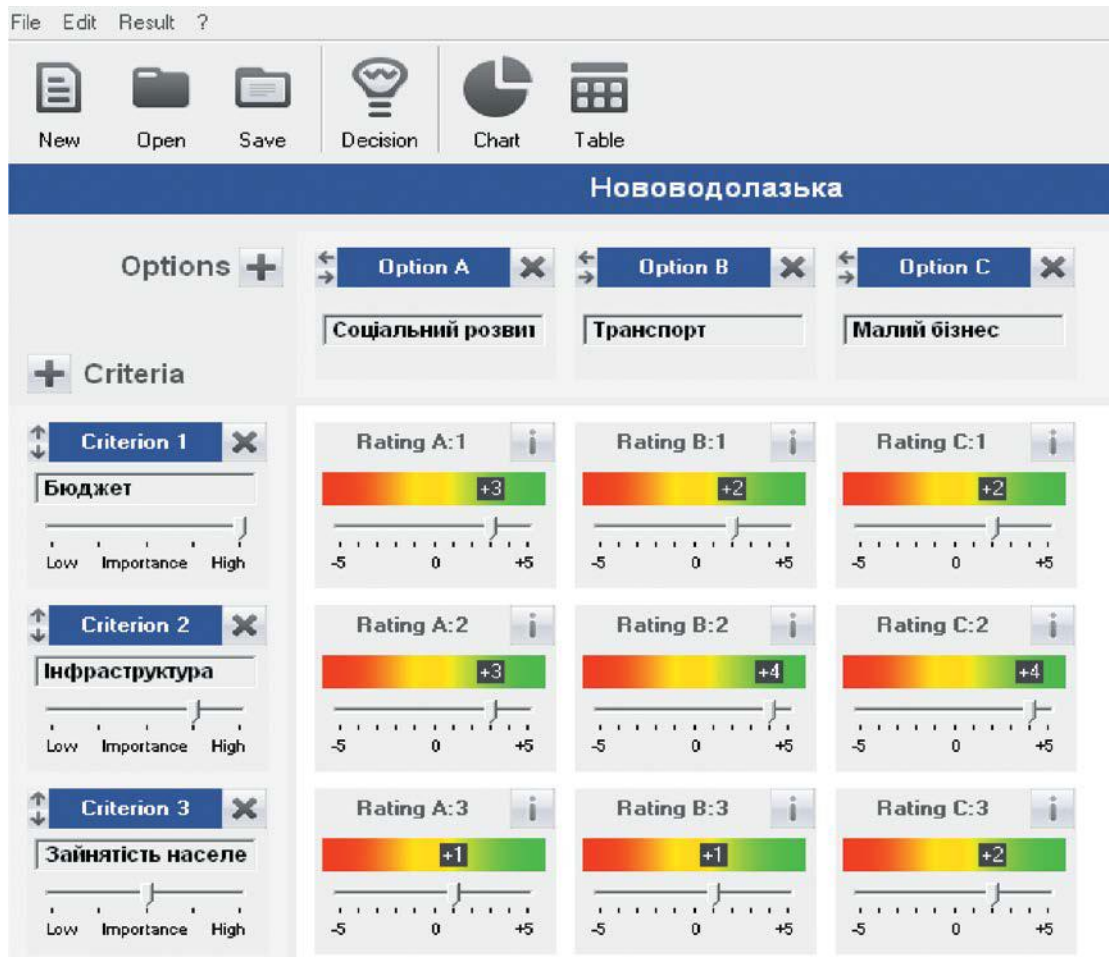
File Edit Result ?

New Open Save Decision Chart Table

Нововодолазька

Options

Option A
Соціальний розвит

Option B
Транспорт

Option C
Малий бізнес

Criteria

Criterion 1
Бюджет
Low Importance High

Rating A:1
+3
-5 0 +5

Rating B:1
+2
-5 0 +5

Rating C:1
+2
-5 0 +5

Criterion 2
Інфраструктура
Low Importance High

Rating A:2
+3
-5 0 +5

Rating B:2
+4
-5 0 +5

Rating C:2
+4
-5 0 +5

Criterion 3
Зайнятість населе
Low Importance High

Rating A:3
+1
-5 0 +5

Rating B:3
+1
-5 0 +5

Rating C:3
+2
-5 0 +5